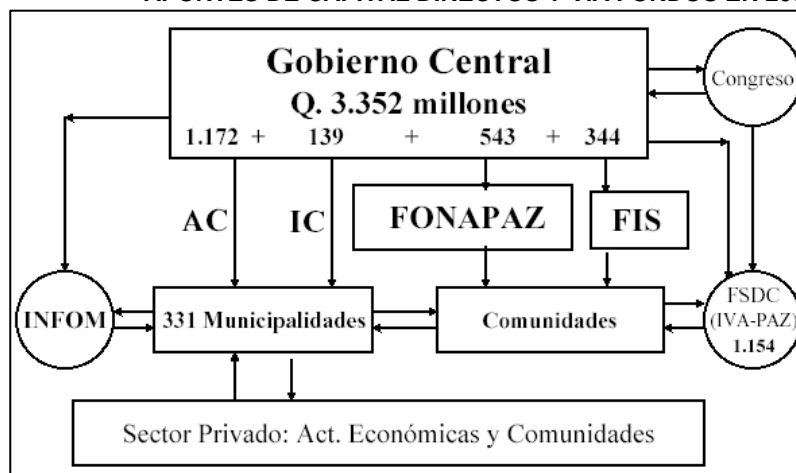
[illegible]PORTES DE CAPITAL DIRECTOS Y TRASPASADOS EN 20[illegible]

Gobierno Central
Q. 3.352 millones
1.172 + 139 + 543 + 344

Congreso

AC

IC

FONAPAZ

FIS

INFOM

331 Municipalidades

Comunidades

FSDC
(IVA-PAZ)
1.154

Sector Privado: Act. Económicas y Comunidades